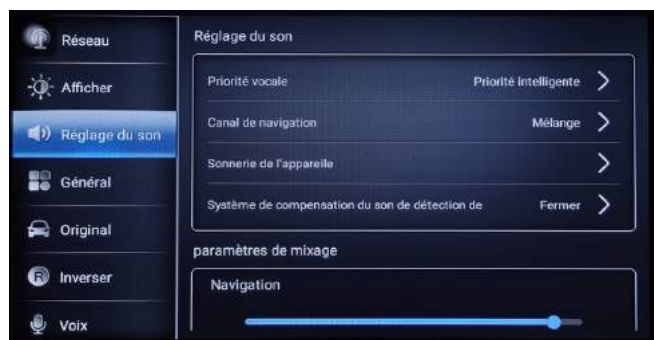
Réseau

Afficher

Réglage du son

Général

Original

Inverser

Voix

Réglage du son

Priorité vocale Priorité intelligente

Canal de navigation Mélange

Sonnerie de l'appareile

Système de compensation du son de détection de Fermer

paramètres de mixage

Navigation